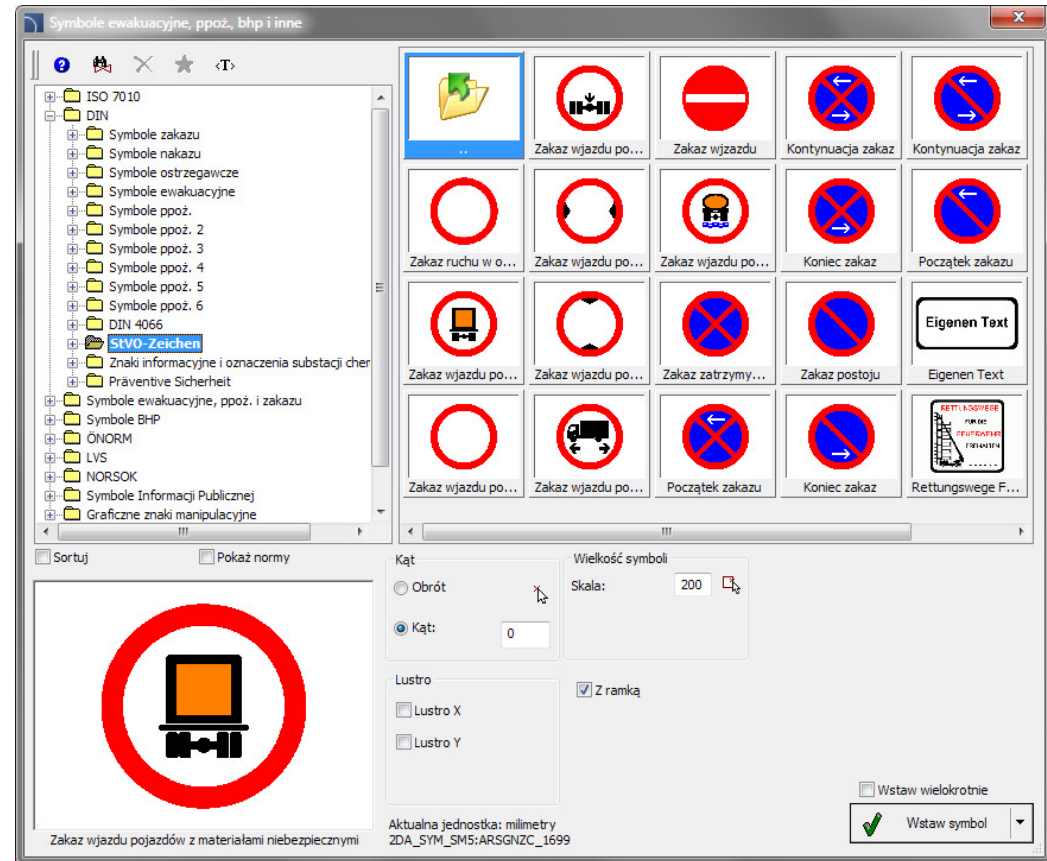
Symbole ewakuacyjne, ppoż., bhp i inne

<T>

ISO 7010
DIN
Symbole zakazu
Symbole nakazu
Symbole ostrzegawcze
Symbole ewakuacyjne
Symbole ppoż.
Symbole ppoż. 2
Symbole ppoż. 3
Symbole ppoż. 4
Symbole ppoż. 5
Symbole ppoż. 6
DIN 4066
StVO-Zeichen
Znaki informacyjne i oznaczenia substacji cher
Präventive Sicherheit
Symbole ewakuacyjne, ppoż. i zakazu
Symbole BHP
ÖNORM
LVS
NORSOK
Symbole Informacji Publicznej
Graficzne znaki manipulacyjne

..
Zakaz wjazdu po...
Zakaz wjazdu
Kontynuacja zakaz
Kontynuacja zakaz
Zakaz ruchu w o...
Zakaz wjazdu po...
Zakaz wjazdu po...
Koniec zakaz
Początek zakazu
Zakaz wjazdu po...
Zakaz wjazdu po...
Zakaz zatrzymy...
Zakaz postoju
Eigenen Text
Eigenen Text
Zakaz wjazdu po...
Zakaz wjazdu po...
Początek zakazu
Koniec zakaz
RETTUNGSWEGE FÜR DIE FEUERWEHR FREIHALTEN
Rettungswege F...

Sortuj
Pokaż normy

Kąt
Obrót
Kąt: 0

Wielkość symboli
Skala: 200

Lustro
Lustro X
Lustro Y

Z ramką

Wstaw wielokrotnie
Wstaw symbol

Zakaz wjazdu pojazdów z materiałami niebezpiecznymi

Aktualna jednostka: milimetry
2DA_SYM_SM5:ARSGNZC_1699